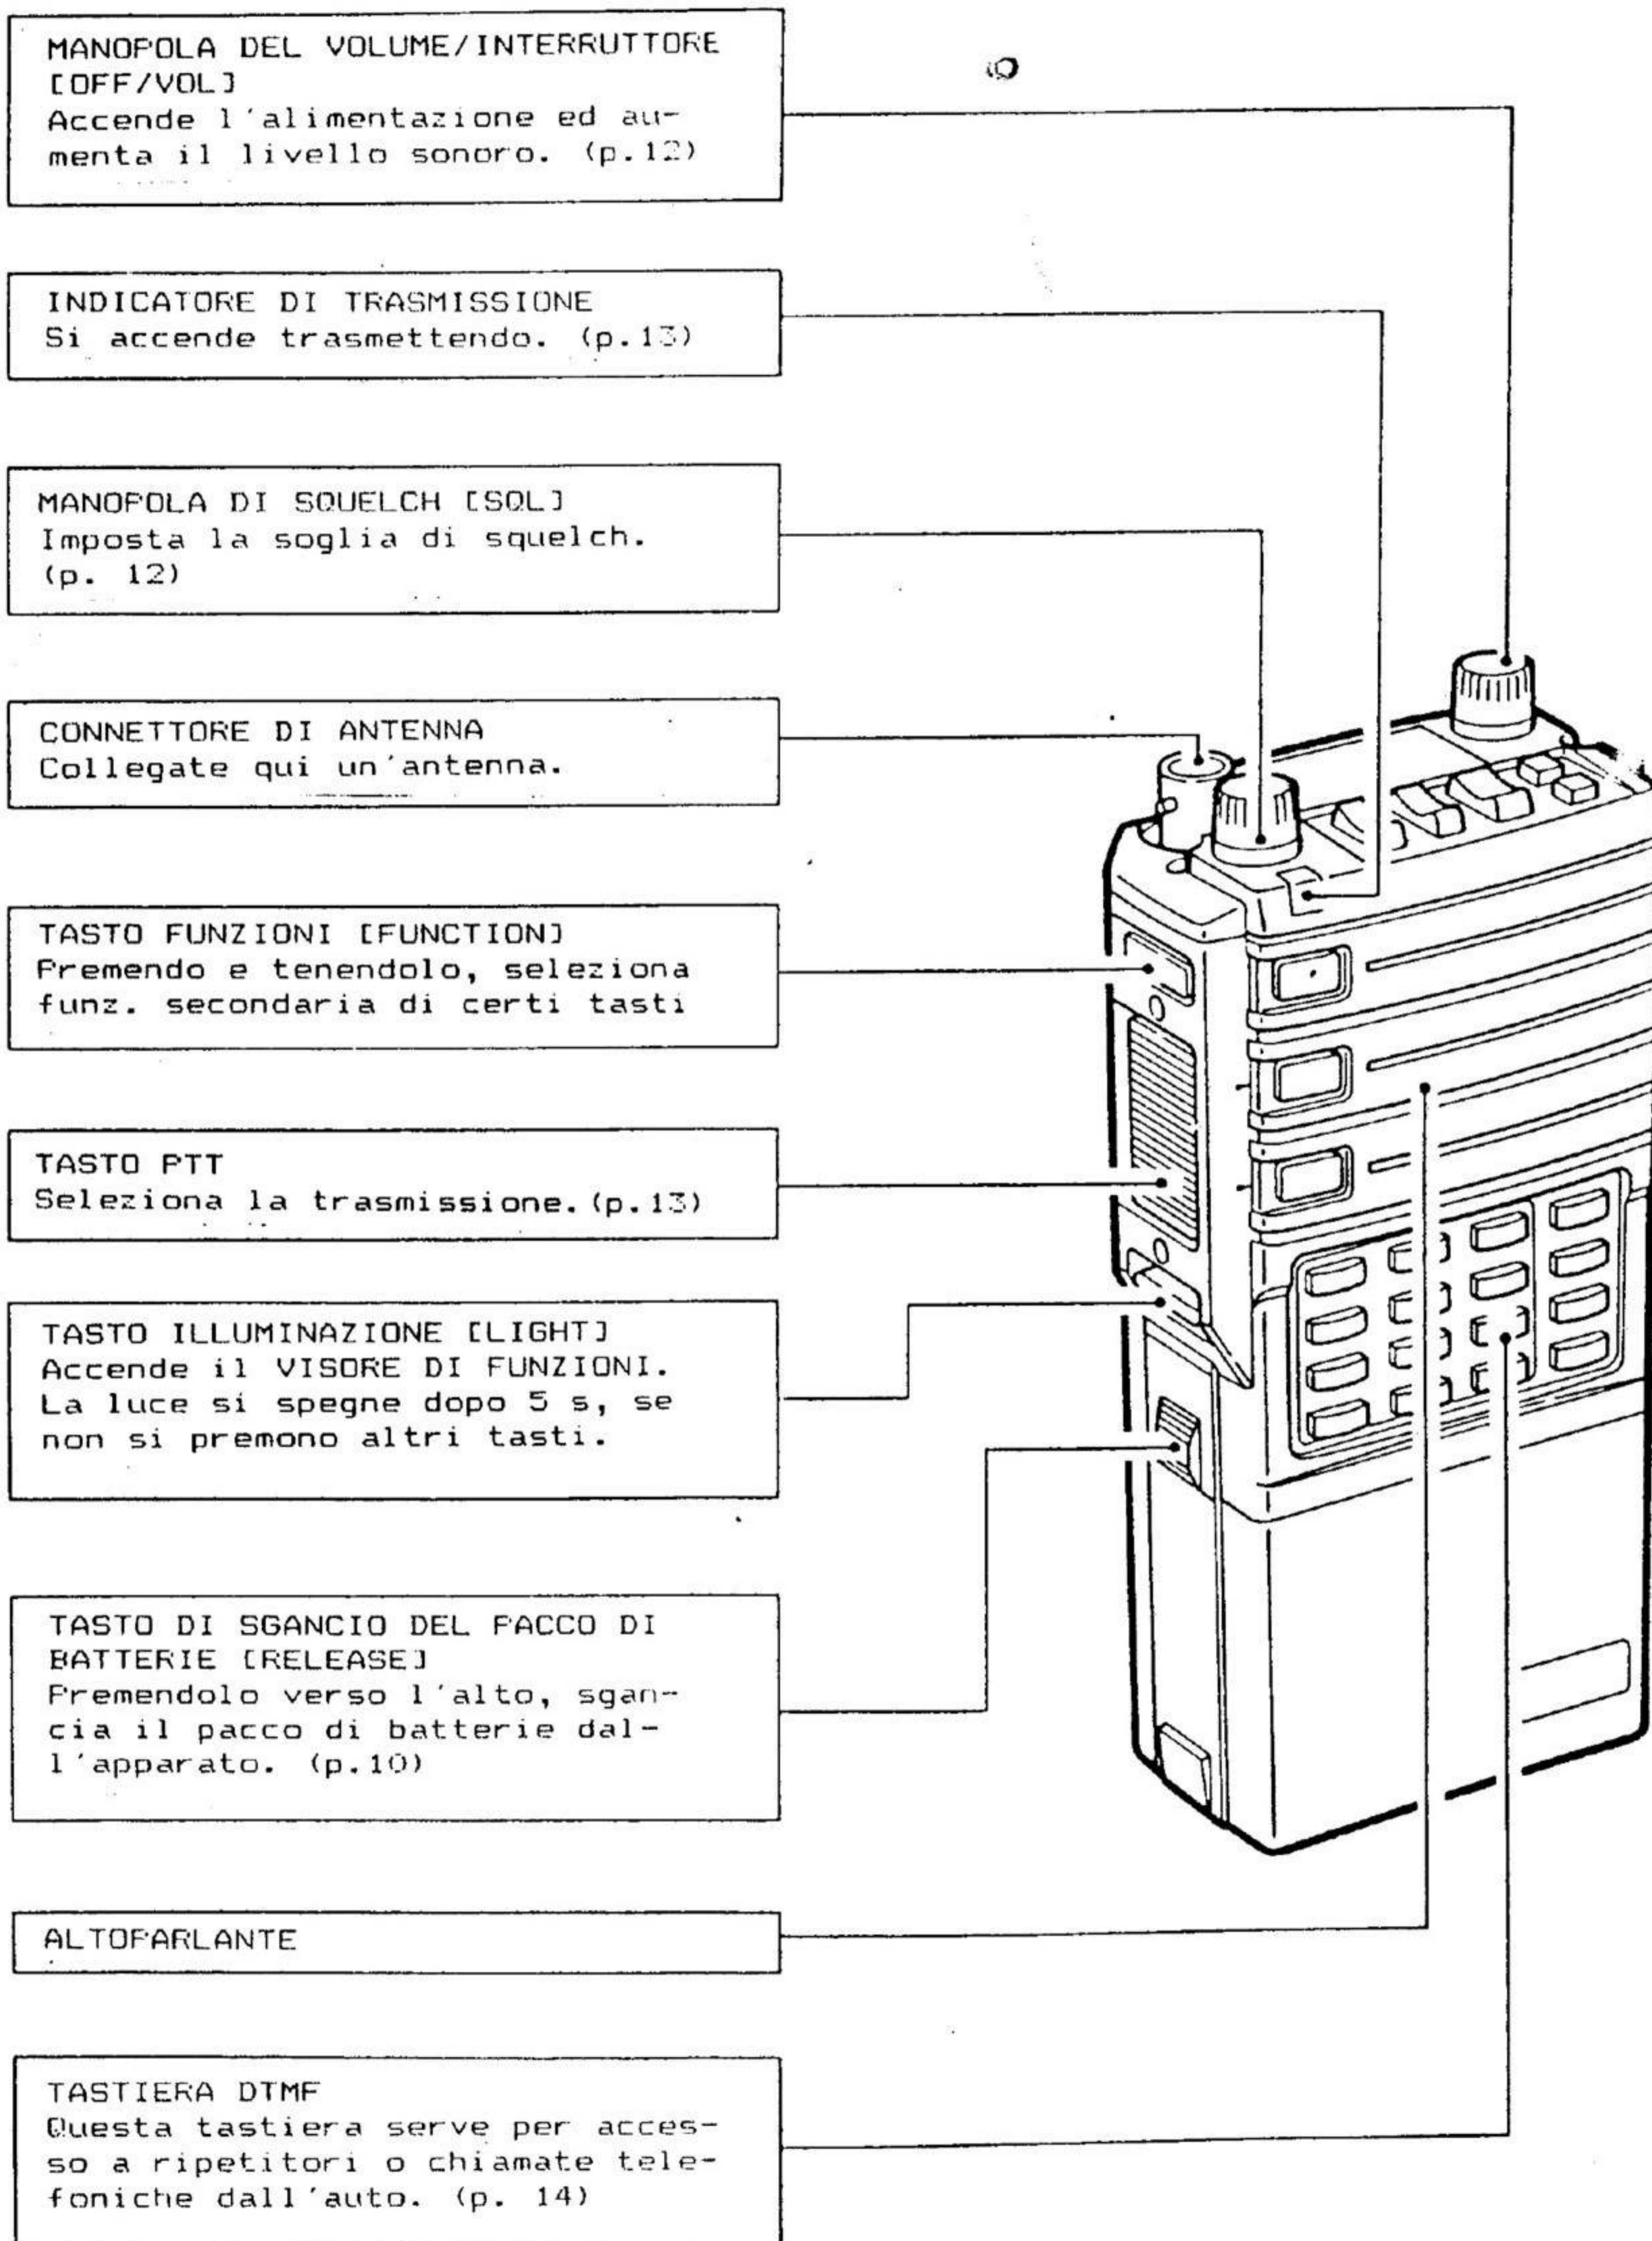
MANOPOLA DEL VOLUME/INTERRUTTORE [OFF/VOL]
Accende l'alimentazione ed aumenta il livello sonoro. (p.12)

10

INDICATORE DI TRASMISSIONE
Si accende trasmettendo. (p.13)

MANOPOLA DI SQUELCH [SQL]
Imposta la soglia di squelch. (p. 12)

CONNETTORE DI ANTENNA
Collegate qui un'antenna.

TASTO FUNZIONI [FUNCTION]
Premendo e tenendolo, seleziona funz. secondaria di certi tasti

TASTO PTT
Seleziona la trasmissione.(p.13)

TASTO ILLUMINAZIONE [LIGHT]
Accende il VISORE DI FUNZIONI. La luce si spegne dopo 5 s, se non si premono altri tasti.

TASTO DI SGANCIO DEL PACCO DI BATTERIE [RELEASE]
Premendolo verso l'alto, sgancia il pacco di batterie dall'apparato. (p.10)

ALTOPARLANTE

TASTIERA DTMF
Questa tastiera serve per accesso a ripetitori o chiamate telefoniche dall'auto. (p. 14)